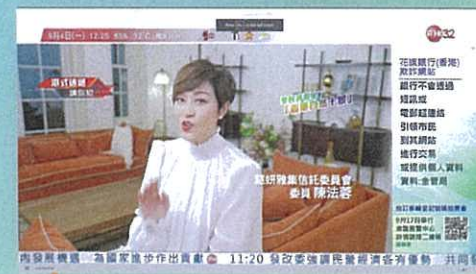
6月4日(一) 12:25 85% 32°C

港式透視
講你知

積金局委員會

強積金投資：「分散投資」好穩陣?

積金局強積金諮詢委員會
委員 陳法蓉

花旗銀行(香港)
欺詐網站
銀行不會透過
短訊或
電郵超連結
引領市民
到其網站
進行交易
或提供個人資料

內發展機遇　為國家進步作出貢獻　11:20 發改委強調民營經濟者有優勢　共同